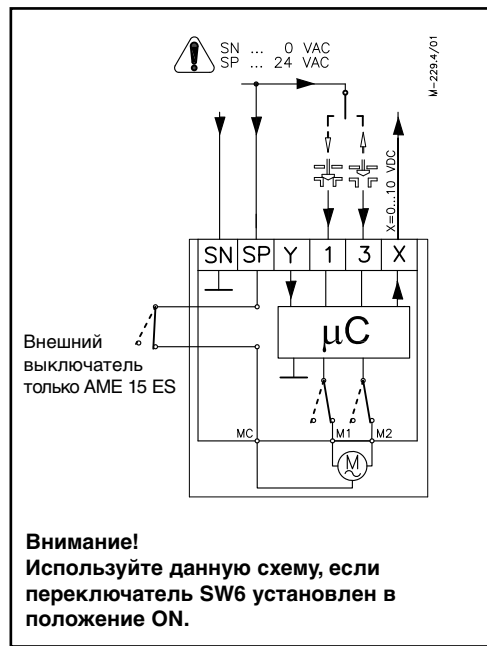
SN ... 0 VAC
SP ... 24 VAC

M-229.4/01

X=0...10 VDC

SN SP Y 1 3 X

μC

Внешний выключатель только AME 15 ES

MC M1 M2

M

**Внимание!**
**Используйте данную схему, если переключатель SW6 установлен в положение ON.**